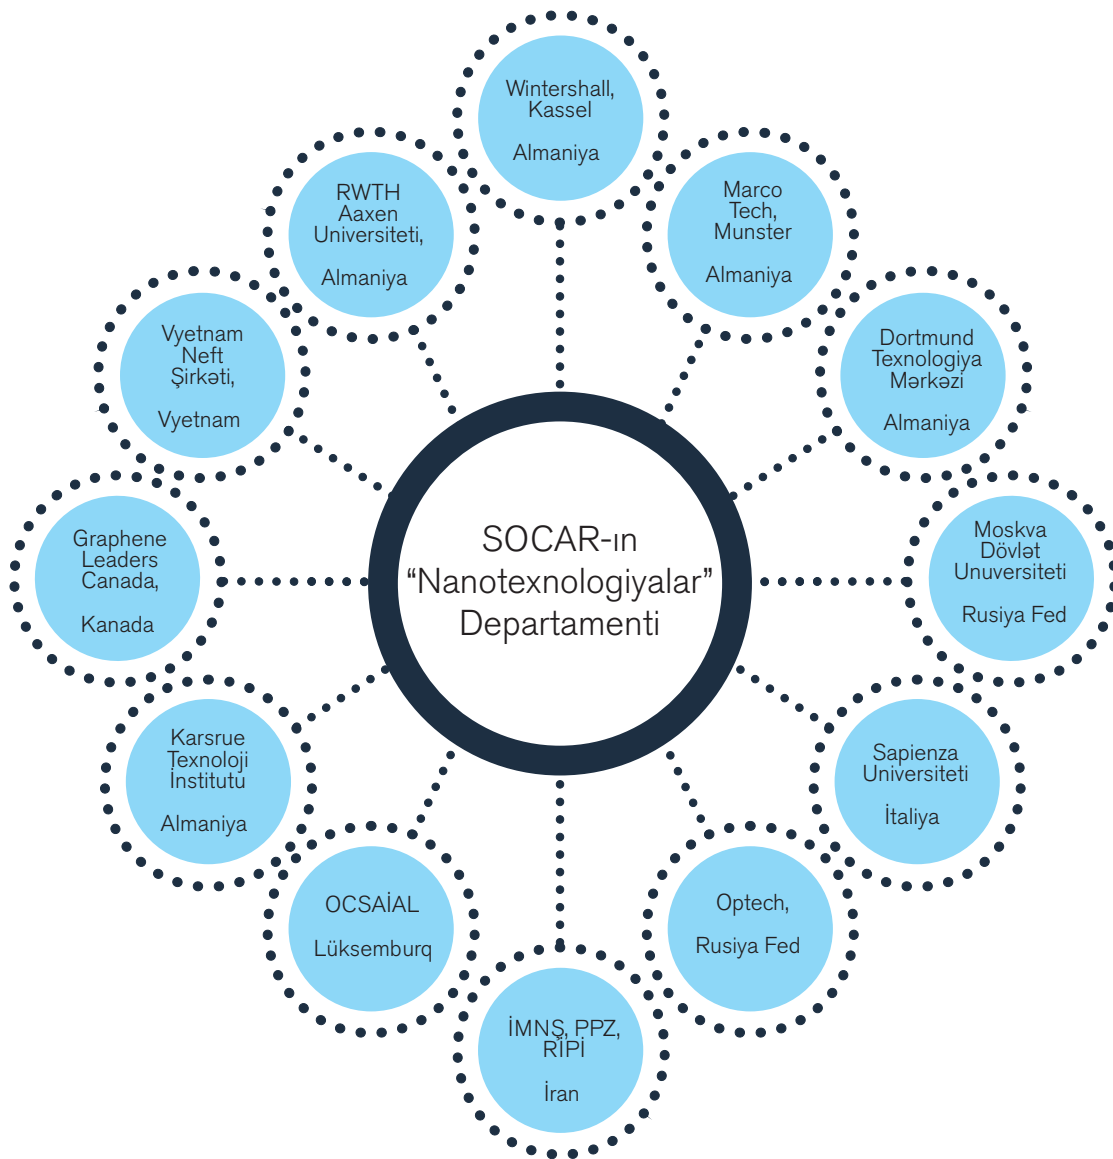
Wintershall, Kassel

Almaniya

RWTH Aaxen Universiteti,

Almaniya

Marco Tech, Munster

Almaniya

Vyetnam Neft Şirkəti,

Vyetnam

Dortmund Texnologiya Mərkəzi

Almaniya

SOCAR-ın “Nanotexnologiyalar” Departamenti

Graphene Leaders Canada,

Kanada

Moskva Dövlət Unuversiteti

Rusiya Fed

Karsrue Texnoloji İnstitutu

Almaniya

Sapienza Universiteti

İtaliya

OCSAİAL

Lüksemburq

Optech,

Rusiya Fed

İMNŞ, PPZ, RİPİ

İran